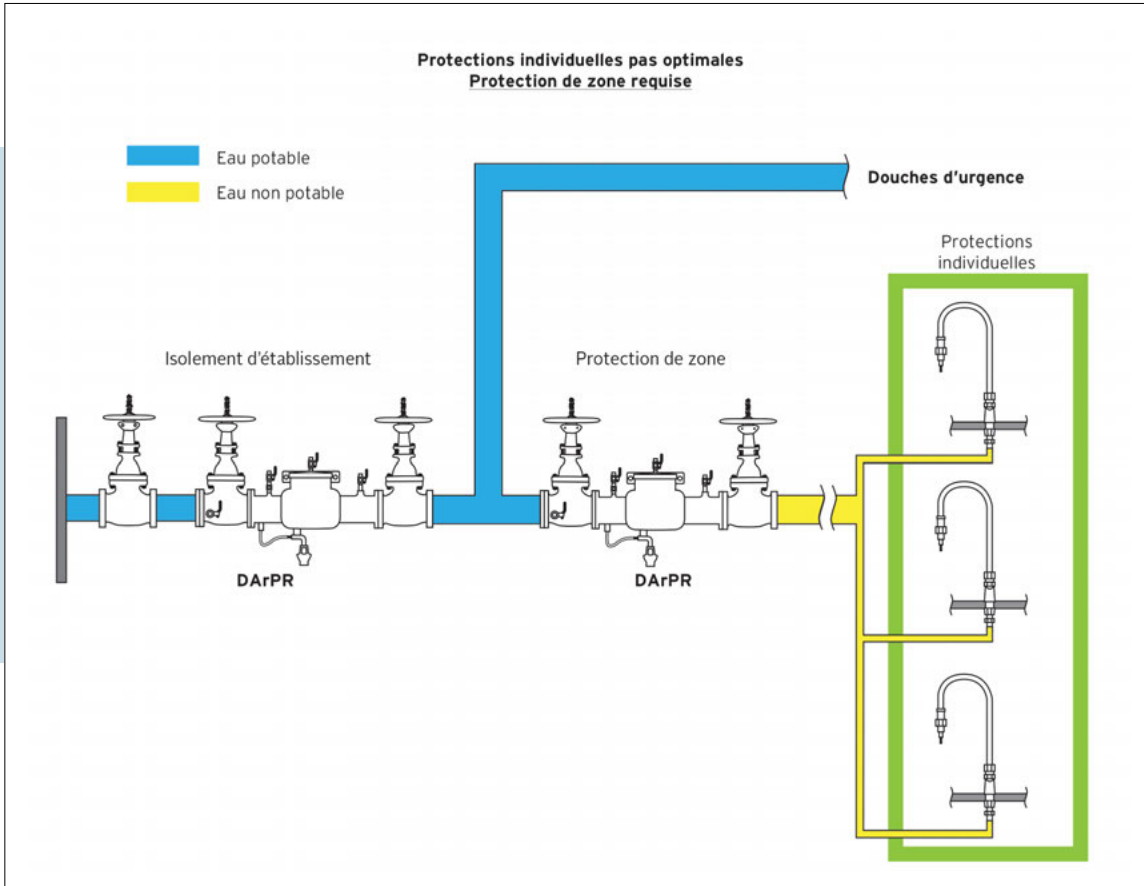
Protections individuelles pas optimales
Protection de zone requise

Eau potable
Eau non potable

Douches d'urgence

Protections individuelles

Isolement d'établissement

Protection de zone

DArPR

DArPR